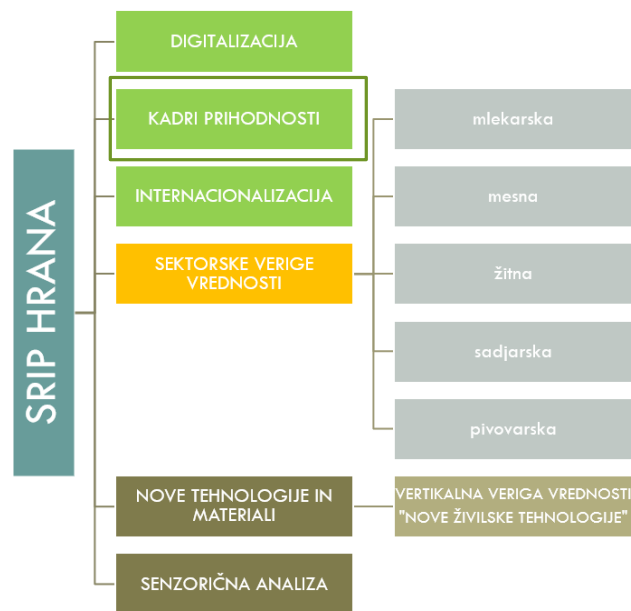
SRIP HRANA

DIGITALIZACIJA

KADRI PRIHODNOSTI

INTERNACIONALIZACIJA

SEKTORSKE VERIGE VREDNOSTI

NOVE TEHNOLOGIJE IN MATERIALI

SENZORIČNA ANALIZA

mlekarska

mesna

žitna

sadjarska

pivovarska

VERTIKALNA VERIGA VREDNOSTI "NOVE ŽIVILSKE TEHNOLOGIJE"